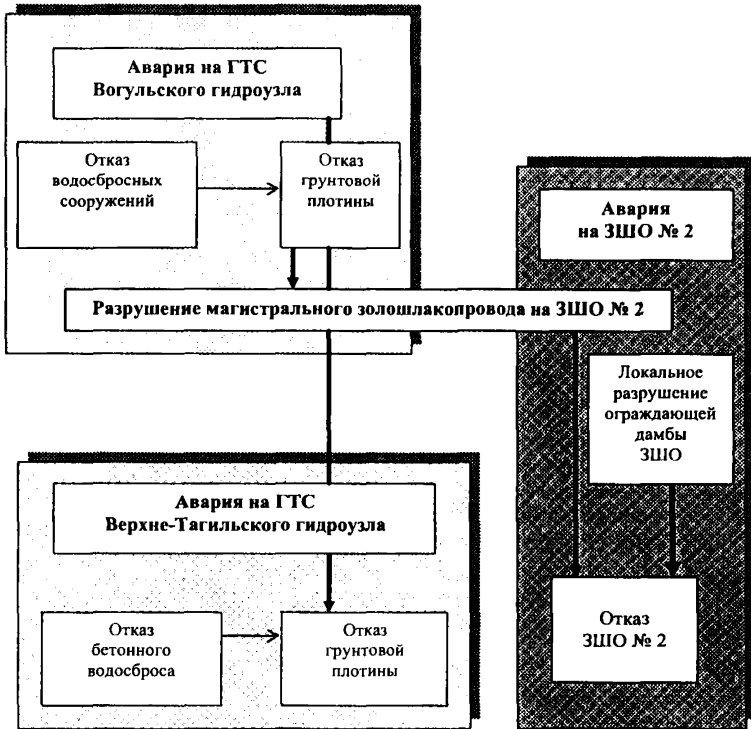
Авария на ГТС Вогульского гидроузла

Отказ водосбросных сооружений

Отказ грунтовой плотины

Авария на ЗШО № 2

Разрушение магистрального золошлакопровода на ЗШО № 2

Локальное разрушение ограждающей дамбы ЗШО

Авария на ГТС Верхне-Тагильского гидроузла

Отказ бетонного водосброса

Отказ грунтовой плотины

Отказ ЗШО № 2